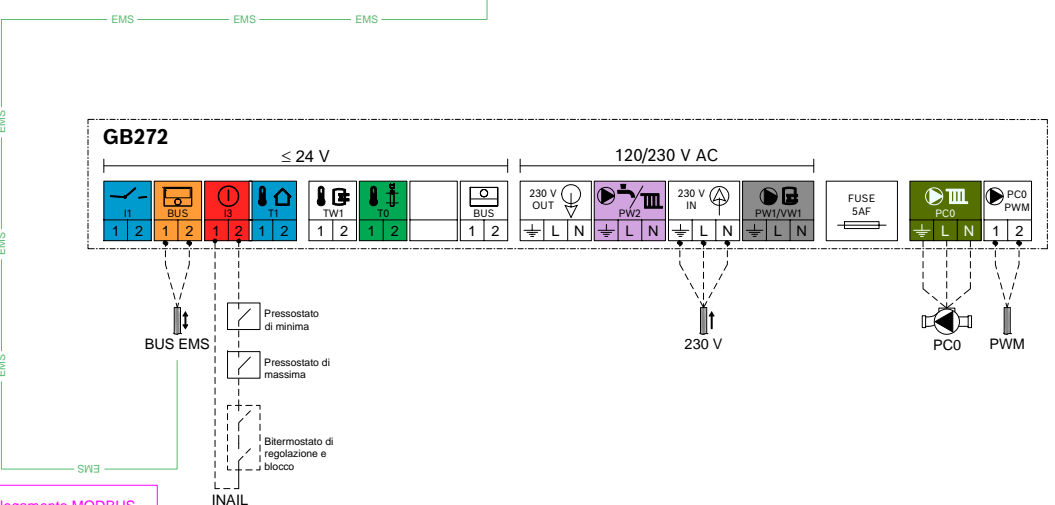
EMS EMS EMS

EMS

EMS

EMS

GB272

≤ 24 V

120/230 V AC

I1
1 2

BUS
1 2

I3
1 2

T1
1 2

TW1
1 2

T0
1 2

BUS
1 2

230 V OUT
⏚ L N

PW2
⏚ L N

230 V IN
⏚ L N

PW1/VW1
⏚ L N

FUSE 5AF

PC0
⏚ L N

PC0 PWM
1 2

BUS EMS

Pressostato di minima

Pressostato di massima

Bitermostato di regolazione e blocco

INAIL

230 V

PC0

PWM

EMS

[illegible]llegamento MODBUS